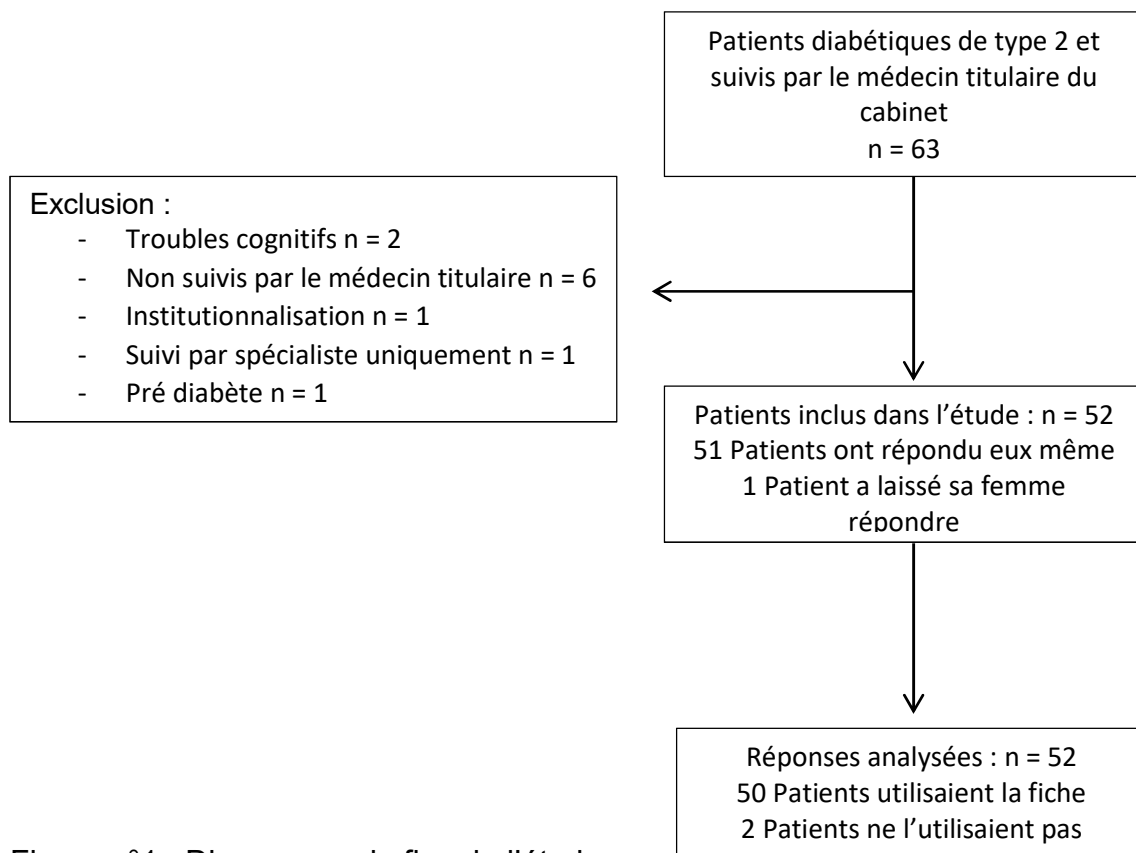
Patients diabétiques de type 2 et suivis par le médecin titulaire du cabinet
n = 63

Exclusion :
- Troubles cognitifs n = 2
- Non suivis par le médecin titulaire n = 6
- Institutionnalisation n = 1
- Suivi par spécialiste uniquement n = 1
- Pré diabète n = 1

Patients inclus dans l'étude : n = 52
51 Patients ont répondu eux même
1 Patient a laissé sa femme répondre

Réponses analysées : n = 52
50 Patients utilisaient la fiche
2 Patients ne l'utilisaient pas

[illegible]